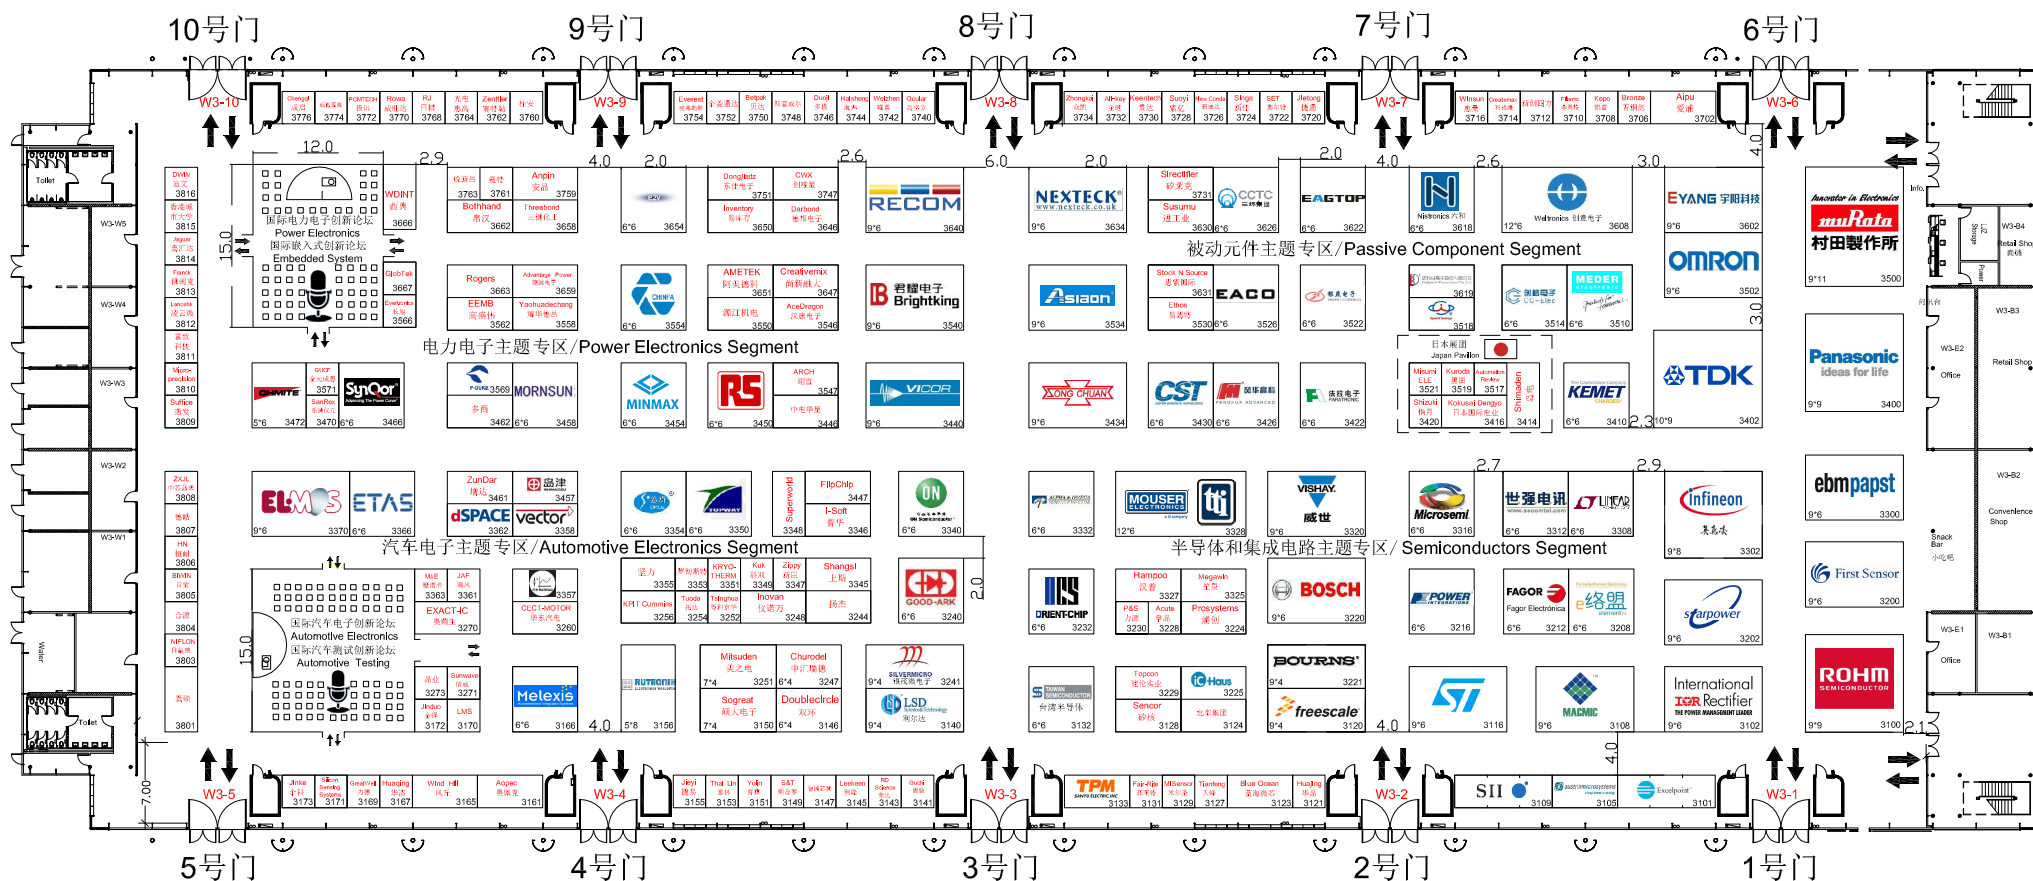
10号门 9号门 8号门 7号门 6号门

W3-10 W3-9 W3-8 W3-7 W3-6

3776 3774 3772 3770 3768 3764 3762 3760 3754 3752 3750 3748 3746 3744 3742 3740 3734 3732 3730 3728 3726 3724 3722 3720 3716 3714 3712 3710 3708 3706 3702

国际电力电子创新论坛
Power Electronics
国际嵌入式创新论坛
Embedded System

被动元件主题专区/Passive Component Segment

电力电子主题专区/Power Electronics Segment

NEXTECK RECOM EAGTOP Asiaon EACO OMRON TDK MORNSUN MINMAX VICOR CST KEMET Brightking

汽车电子主题专区/Automotive Electronics Segment

半导体和集成电路主题专区/Semiconductors Segment

ELMOS ETAS dSPACE vector ON MOUSER VISHAY Microsemi 世强电讯 LINEAR infineon ebmpapst

国际汽车电子创新论坛
Automotive Electronics
国际汽车测试创新论坛
Automotive Testing

BOSCH Melexis BOURNS freescale ST MACMIC International IOR Rectifier ROHM Panasonic muRata 村田製作所 First Sensor

Japan Pavilion 日本展团

W3-5 W3-4 W3-3 W3-2 W3-1

SII TPM

5号门 4号门 3号门 2号门 1号门